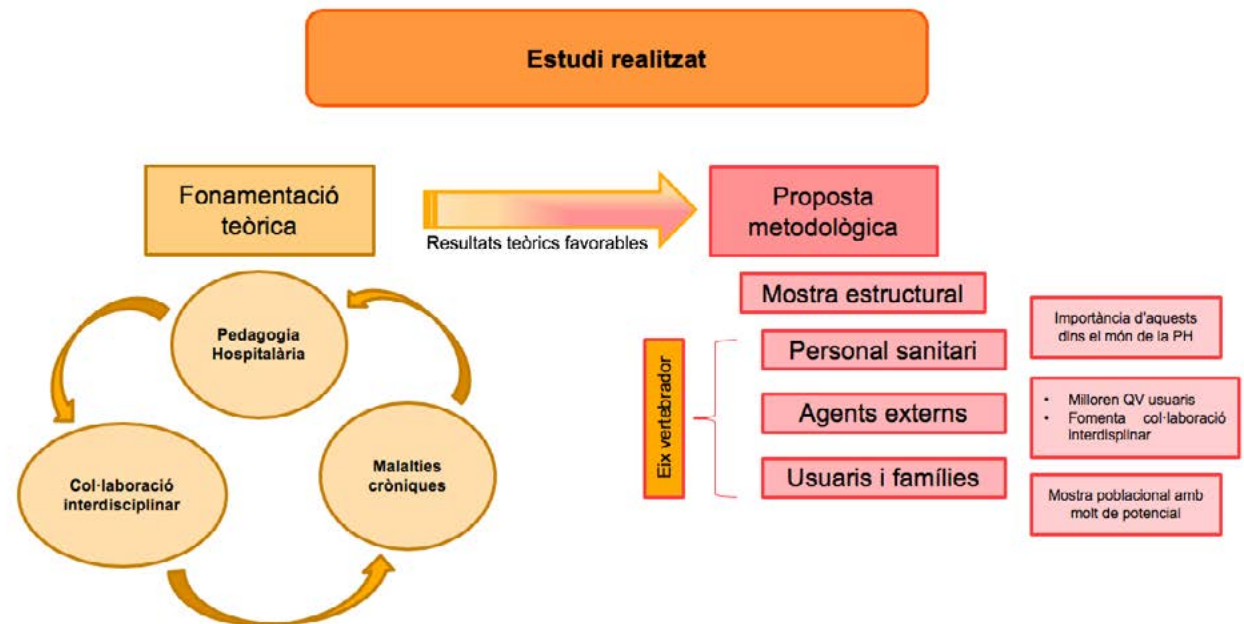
Estudi realitzat

Fonamentació teòrica

Resultats teòrics favorables

Proposta metodològica

Pedagogia Hospitalària

Col·laboració interdisciplinar

Malalties cròniques

Mostra estructural

Eix vertebrador

Personal sanitari

Agents externs

Usuaris i famílies

Importància d'aquests dins el món de la PH

- Milloren QV usuaris
- Fomenta col·laboració interdisplinar

Mostra poblacional amb molt de potencial